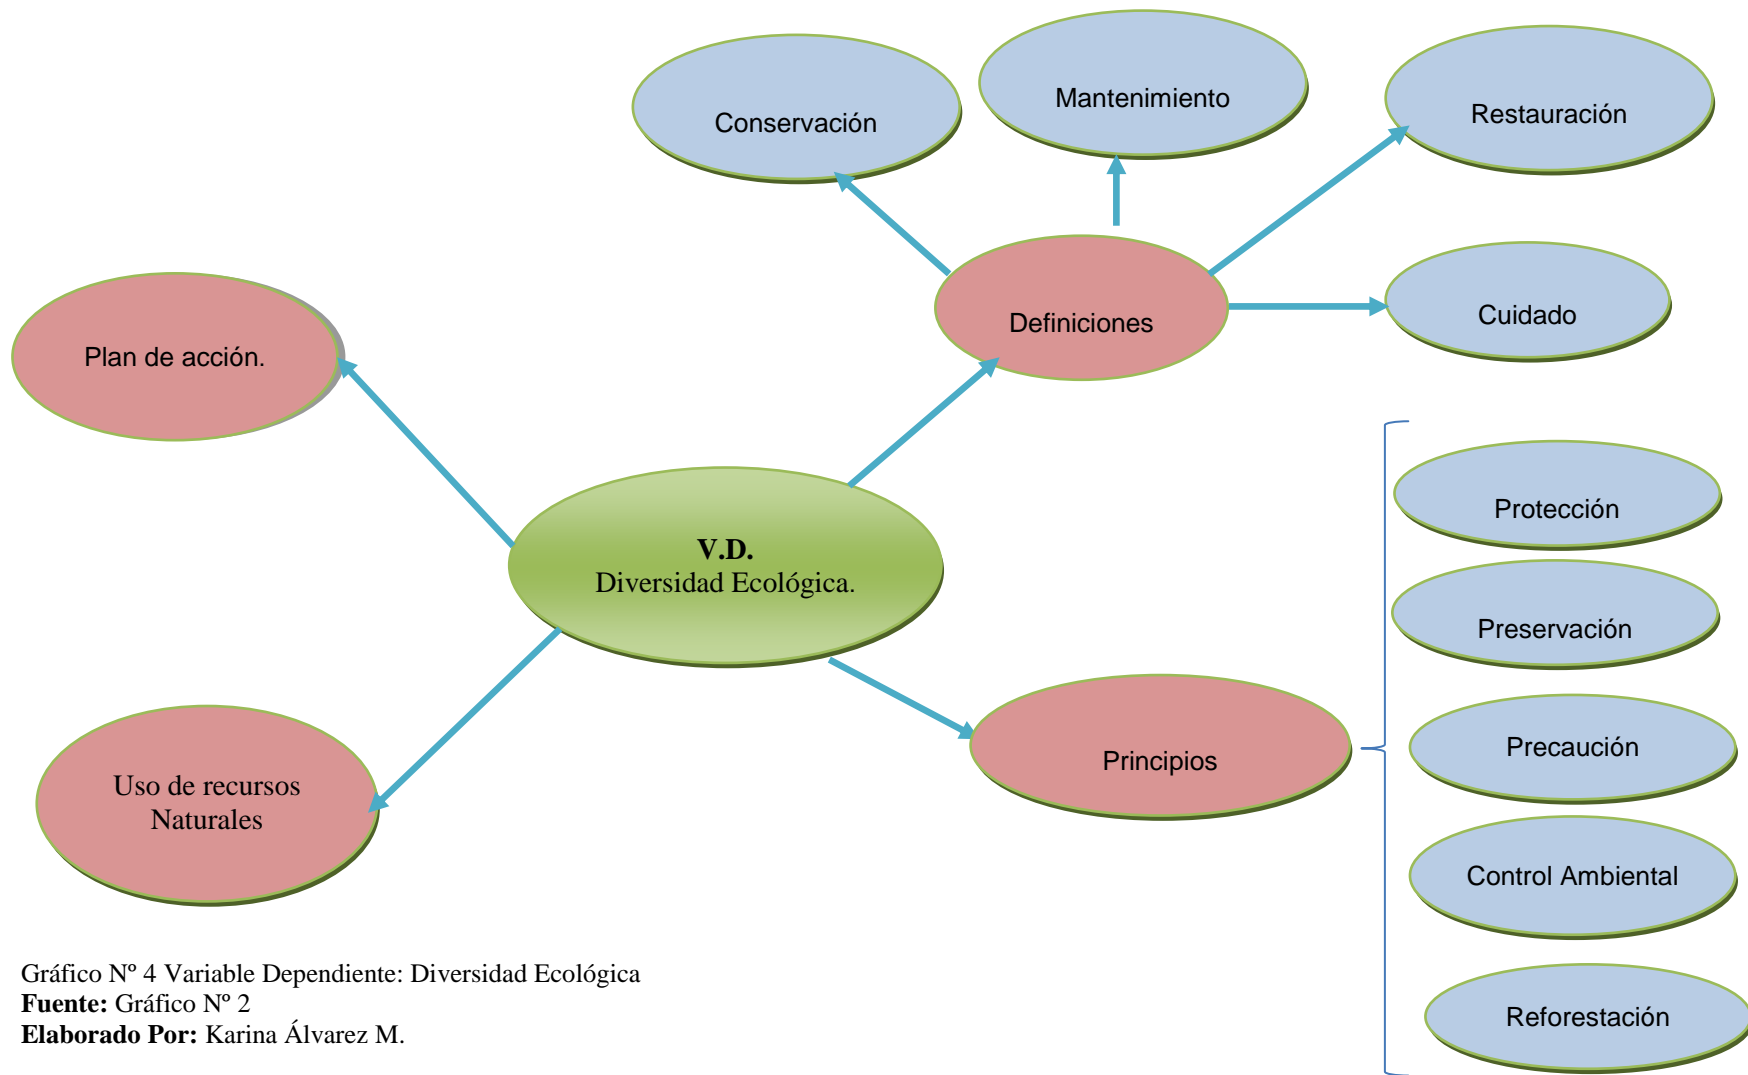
Conservación

Mantenimiento

Restauración

Definiciones

Cuidado

Plan de acción.

V.D.
Diversidad Ecológica.

Protección

Preservación

Precaución

Control Ambiental

Reforestación

Principios

Uso de recursos Naturales

Gráfico Nº 4 Variable Dependiente: Diversidad Ecológica
**Fuente:** Gráfico Nº 2
**Elaborado Por:** Karina Álvarez M.